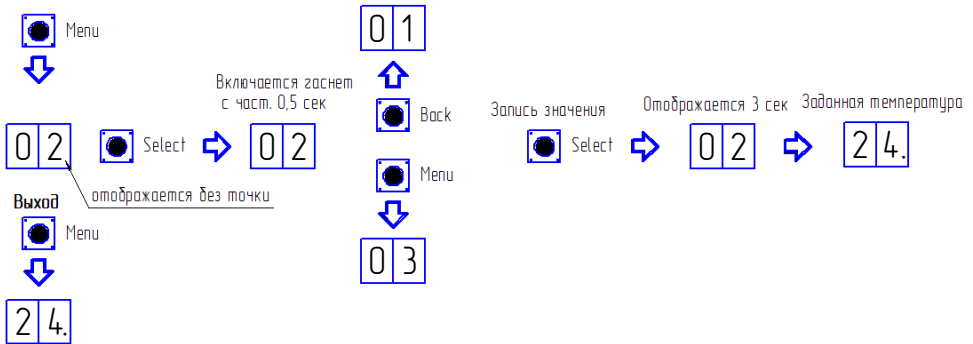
Menu

0 2

Select

Включается гаснет с част. 0,5 сек

0 2

отображается без точки

Выход

Menu

2 4.

0 1

Back

Menu

0 3

Запись значения

Select

Отображается 3 сек

0 2

Заданная температура

2 4.